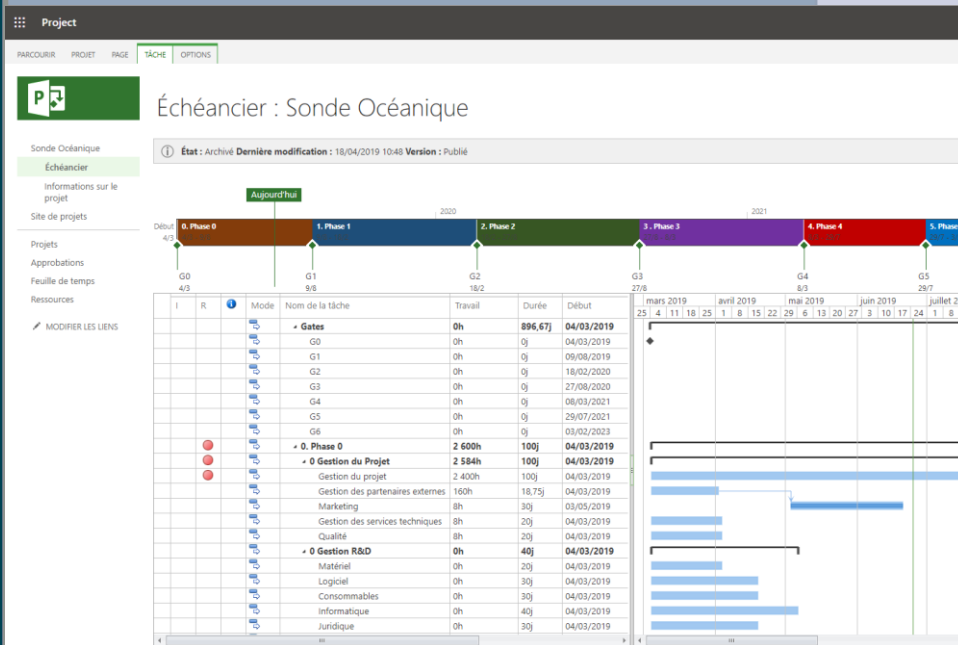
Project

PARCOURIR PROJET PAGE TÂCHE OPTIONS

Échéancier : Sonde Océanique

Sonde Océanique
Échéancier
Informations sur le projet
Site de projets
Projets
Approbations
Feuille de temps
Ressources
MODIFIER LES LIENS

État : Archivé Dernière modification : 18/04/2019 10:48 Version : Publié

Aujourd'hui

2020 2021

Début 4/3
0. Phase 0
1. Phase 1
2. Phase 2
3 . Phase 3
4. Phase 4
5. Phase

G0 4/3
G1 9/8
G2 18/2
G3 27/8
G4 8/3
G5 29/7

| I | R | Mode | Nom de la tâche | Travail | Durée | Début |
|---|---|---|---|---|---|---|
| | | | Gates | 0h | 896,67j | 04/03/2019 |
| | | | G0 | 0h | 0j | 04/03/2019 |
| | | | G1 | 0h | 0j | 09/08/2019 |
| | | | G2 | 0h | 0j | 18/02/2020 |
| | | | G3 | 0h | 0j | 27/08/2020 |
| | | | G4 | 0h | 0j | 08/03/2021 |
| | | | G5 | 0h | 0j | 29/07/2021 |
| | | | G6 | 0h | 0j | 03/02/2023 |
| | | | 0. Phase 0 | 2 600h | 100j | 04/03/2019 |
| | | | 0 Gestion du Projet | 2 584h | 100j | 04/03/2019 |
| | | | Gestion du projet | 2 400h | 100j | 04/03/2019 |
| | | | Gestion des partenaires externes | 160h | 18,75j | 04/03/2019 |
| | | | Marketing | 8h | 30j | 03/05/2019 |
| | | | Gestion des services techniques | 8h | 20j | 04/03/2019 |
| | | | Qualité | 8h | 20j | 04/03/2019 |
| | | | 0 Gestion R&D | 0h | 40j | 04/03/2019 |
| | | | Matériel | 0h | 20j | 04/03/2019 |
| | | | Logiciel | 0h | 30j | 04/03/2019 |
| | | | Consommables | 0h | 30j | 04/03/2019 |
| | | | Informatique | 0h | 40j | 04/03/2019 |
| | | | Juridique | 0h | 30j | 04/03/2019 |

mars 2019 avril 2019 mai 2019 juin 2019 juillet 2
25 4 11 18 25 1 8 15 22 29 6 13 20 27 3 10 17 24 1 8